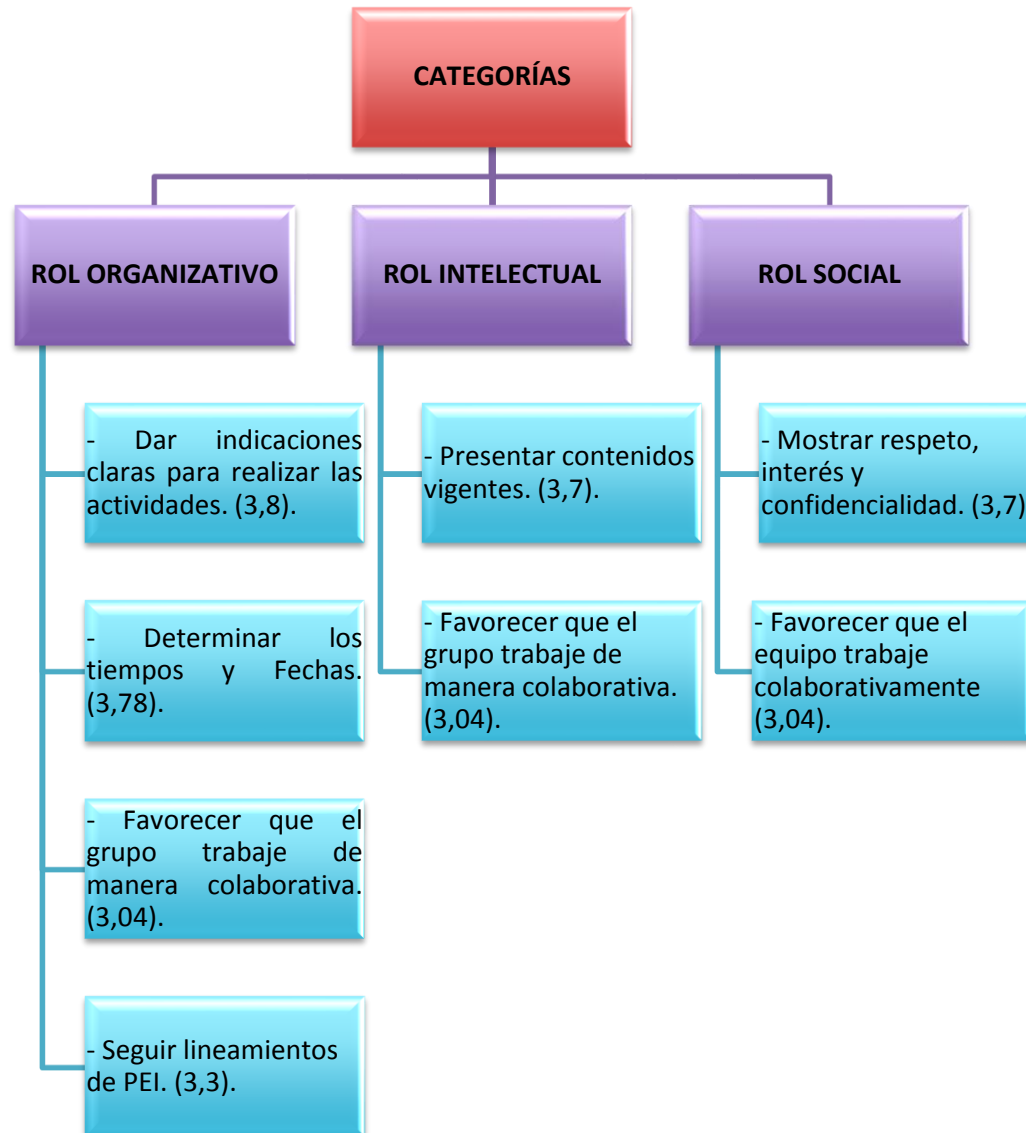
CATEGORÍAS

ROL ORGANIZATIVO

- Dar indicaciones claras para realizar las actividades. (3,8).

- Determinar los tiempos y Fechas. (3,78).

- Favorecer que el grupo trabaje de manera colaborativa. (3,04).

- Seguir lineamientos de PEI. (3,3).

ROL INTELECTUAL

- Presentar contenidos vigentes. (3,7).

- Favorecer que el grupo trabaje de manera colaborativa. (3,04).

ROL SOCIAL

- Mostrar respeto, interés y confidencialidad. (3,7)

- Favorecer que el equipo trabaje colaborativamente (3,04).